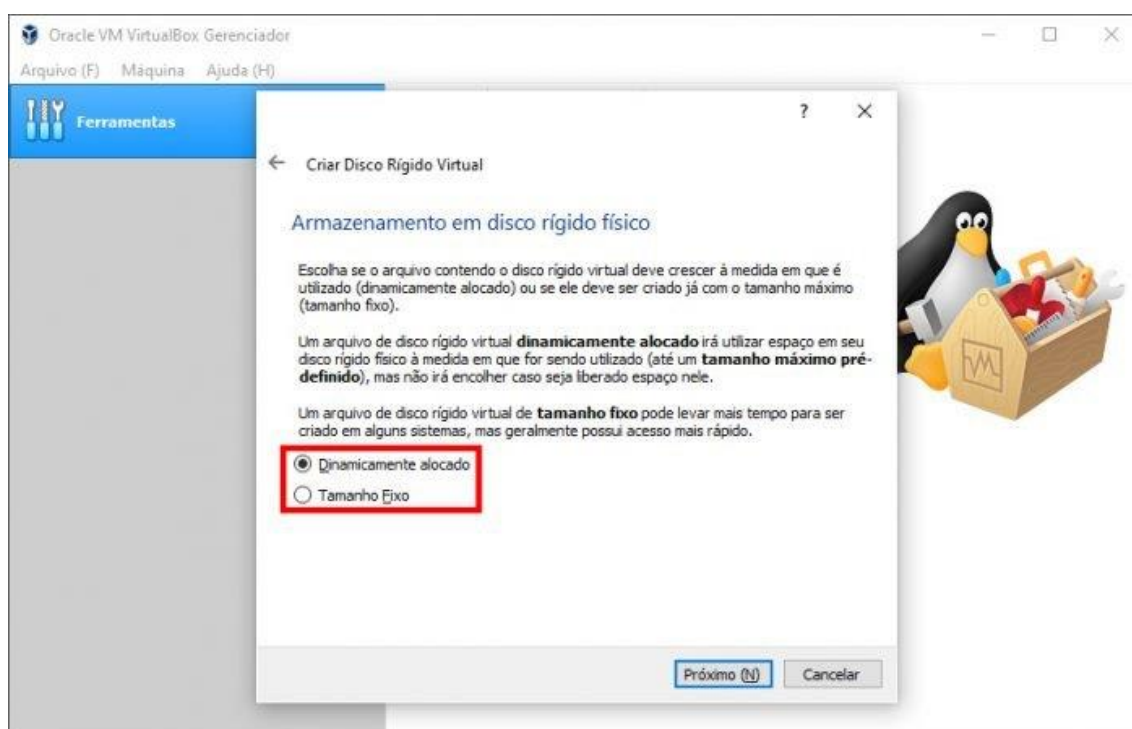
Oracle VM VirtualBox Gerenciador

Arquivo (F) Máquina Ajuda (H)

Ferramentas

?

Criar Disco Rígido Virtual

Armazenamento em disco rígido físico

Escolha se o arquivo contendo o disco rígido virtual deve crescer à medida em que é utilizado (dinamicamente alocado) ou se ele deve ser criado já com o tamanho máximo (tamanho fixo).

Um arquivo de disco rígido virtual **dinamicamente alocado** irá utilizar espaço em seu disco rígido físico à medida em que for sendo utilizado (até um **tamanho máximo pré-definido**), mas não irá encolher caso seja liberado espaço nele.

Um arquivo de disco rígido virtual de **tamanho fixo** pode levar mais tempo para ser criado em alguns sistemas, mas geralmente possui acesso mais rápido.

Dinamicamente alocado

Tamanho Fixo

Próximo (N) Cancelar